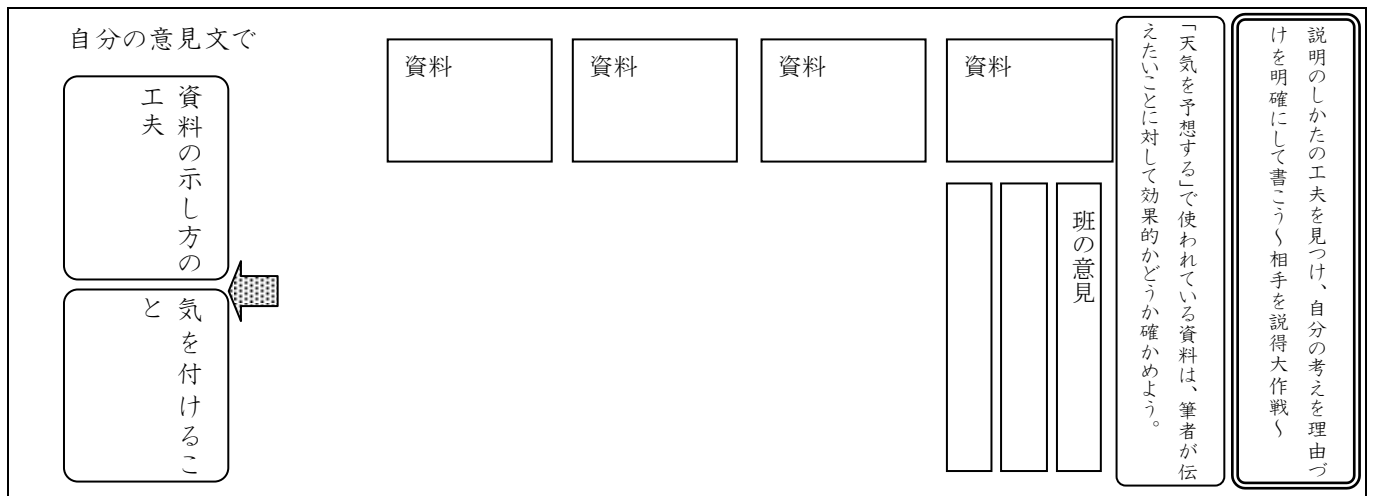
説明のしかたの工夫を見つけ、自分の考えを理由づけを明確にして書こう～相手を説得大作戦～

「天気を予想する」で使われている資料は、筆者が伝えたいことに対して効果的かどうか確かめよう。

班の意見

資料

資料

資料

資料

自分の意見文で

資料の示し方の工夫

気を付けること